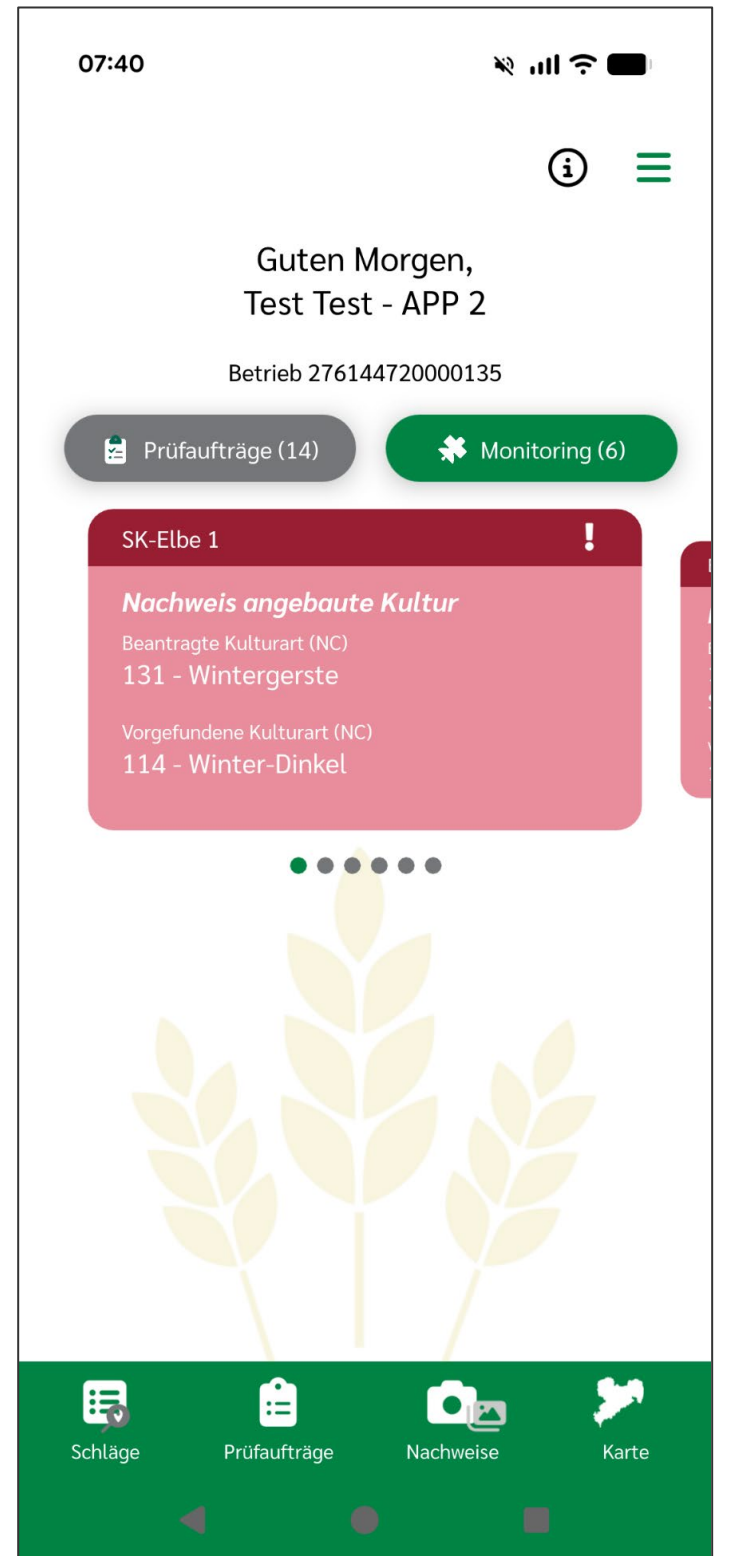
07:40

Guten Morgen,
Test Test - APP 2

Betrieb 276144720000135

Prüfaufträge (14)

Monitoring (6)

SK-Elbe 1

!

Nachweis angebaute Kultur

Beantragte Kulturart (NC)

131 - Wintergerste

Vorgefundene Kulturart (NC)

114 - Winter-Dinkel

Schläge

Prüfaufträge

Nachweise

Karte